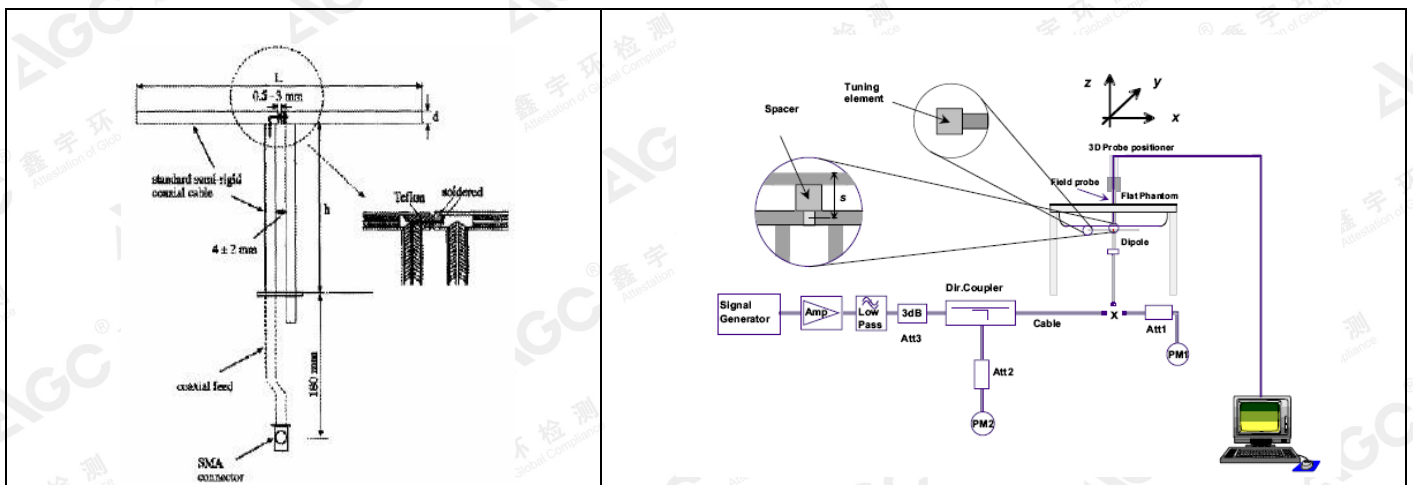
| L<br>0.5 - 3 mm<br>d<br>standard semi-rigid coaxial cable<br>h<br>4 ± 2 mm<br>Teflon<br>soldered<br>180 mm<br>coaxial feed<br>SMA connector | Tuning element<br>z<br>y<br>x<br>Spacer<br>s<br>3D Probe positioner<br>Field probe<br>Flat Phantom<br>Dipole<br>Signal Generator<br>Amp<br>Low Pass<br>3dB<br>Att3<br>Dir.Coupler<br>Cable<br>x<br>Att1<br>PM1<br>Att2<br>PM2 |
|---|---|